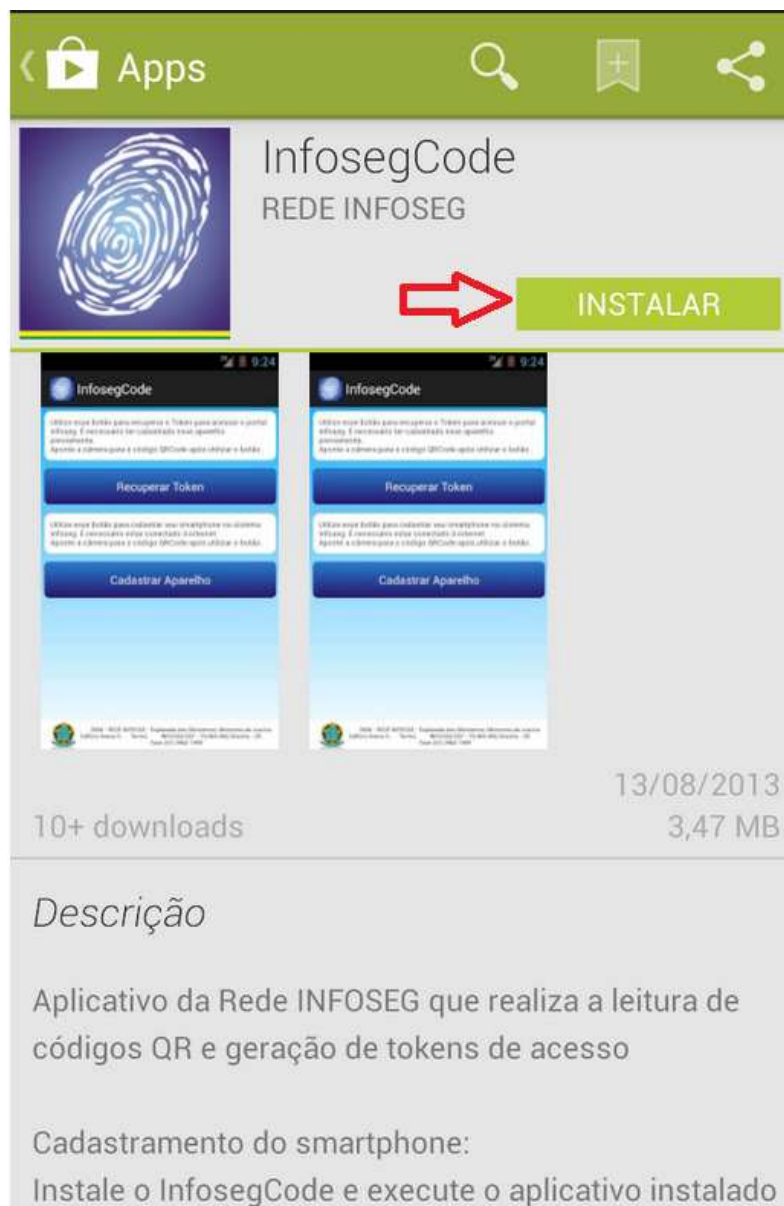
Apps

InfosegCode
REDE INFOSEG

INSTALAR

9:24
InfosegCode
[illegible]
Recuperar Token
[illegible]
Cadastrar Aparelho
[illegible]

9:24
InfosegCode
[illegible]
Recuperar Token
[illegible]
Cadastrar Aparelho
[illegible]

13/08/2013
10+ downloads
3,47 MB

Descrição

Aplicativo da Rede INFOSEG que realiza a leitura de códigos QR e geração de tokens de acesso

Cadastramento do smartphone:
Instale o InfosegCode e execute o aplicativo instalado